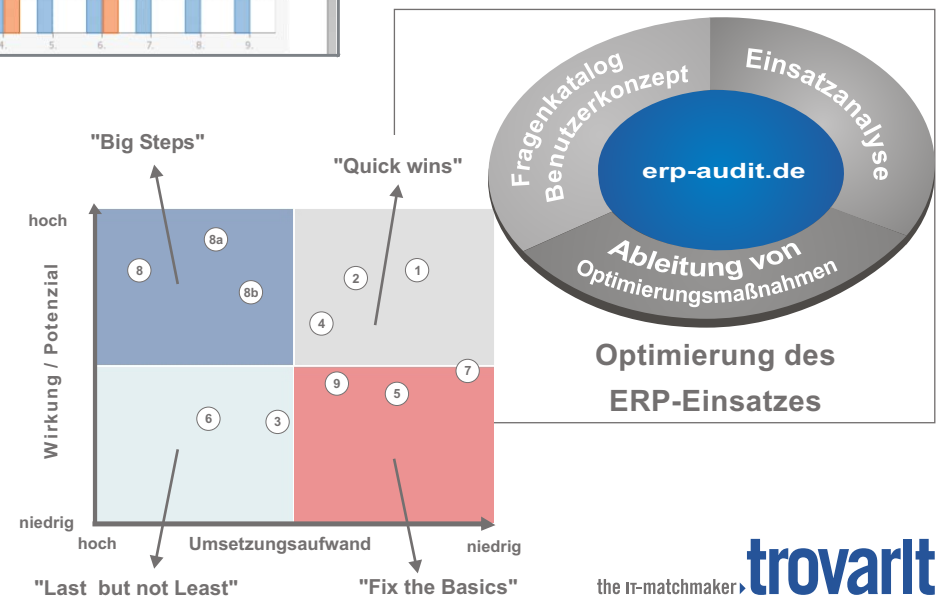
4. 5. 6. 7. 8. 9.

Fragenkatalog Benutzerkonzept

Einsatzanalyse

erp-audit.de

Ableitung von Optimierungsmaßnahmen

Optimierung des ERP-Einsatzes

"Big Steps"

"Quick wins"

hoch

Wirkung / Potenzial

niedrig

8a
8
8b
2
1
4
7
9
5
6
3

hoch

Umsetzungsaufwand

niedrig

"Last but not Least"

"Fix the Basics"

the IT-matchmaker trovarit